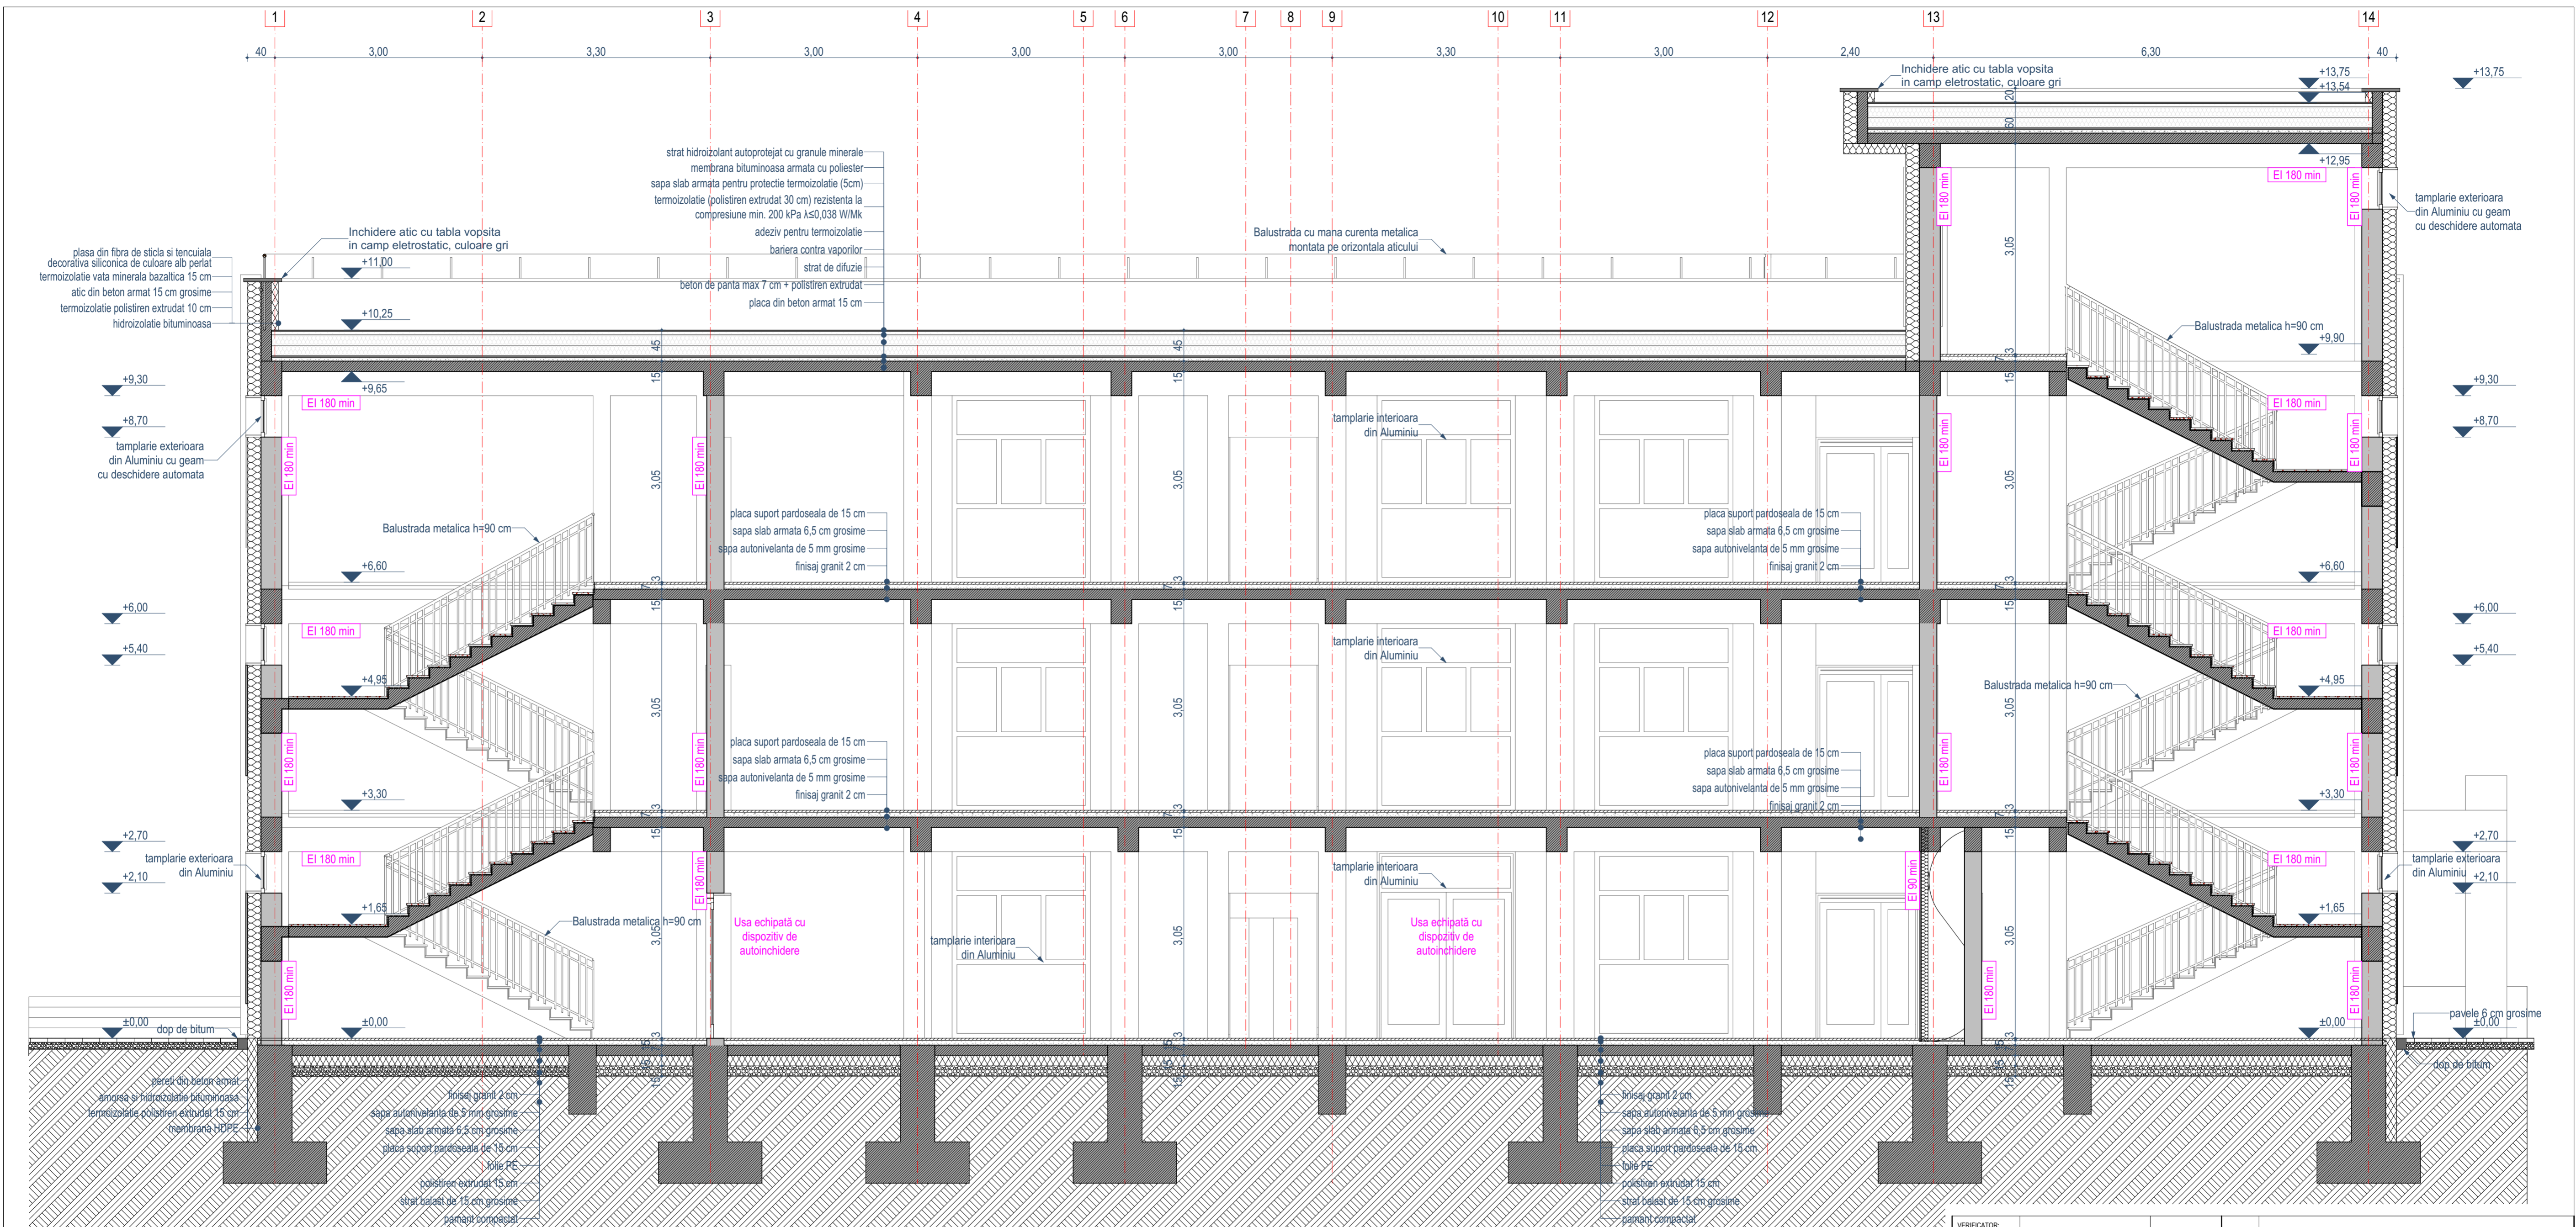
1 2 3 4 5 6 7 8 9 10 11 12 13 14

40 3,00 3,30 3,00 3,00 3,00 3,30 3,00 2,40 6,30 40

Inchidere atic cu tabla vopsita in camp eletrostatic, culoare gri

+13,75
+13,54
+13,75
+12,95

EI 180 min

tamplarie exterioara din Aluminiu cu geam cu deschidere automata

strat hidroizolant autoprotejat cu granule minerale
membrana bituminoasa armata cu poliester
sapa slab armata pentru protectie termoizolatie (5cm)
termoizolatie (polistiren extrudat 30 cm) rezistenta la compresiune min. 200 kPa λ≤0,038 W/Mk
adeziv pentru termoizolatie
bariera contra vaporilor
strat de difuzie
beton de panta max 7 cm + polistiren extrudat
placa din beton armat 15 cm

Balustrada cu mana curenta metalica montata pe orizontala aticului

Inchidere atic cu tabla vopsita in camp eletrostatic, culoare gri

plasa din fibra de sticla si tencuiala decorativa siliconica de culoare alb perlat
termoizolatie vata minerala bazaltica 15 cm
atic din beton armat 15 cm grosime
termoizolatie polistiren extrudat 10 cm
hidroizolatie bituminoasa

+11,00
+10,25
+9,90
+9,65
+9,30
+8,70

Balustrada metalica h=90 cm

tamplarie exterioara din Aluminiu cu geam cu deschidere automata

tamplarie interioara din Aluminiu

placa suport pardoseala de 15 cm
sapa slab armata 6,5 cm grosime
sapa autonivelanta de 5 mm grosime
finisaj granit 2 cm

+6,60
+6,00
+5,40
+4,95
+3,30
+2,70
+2,10
+1,65
±0,00

3,05 15 45

tamplarie exterioara din Aluminiu

EI 90 min

Usa echipată cu dispozitiv de autoinchidere

tamplarie interioara din Aluminiu

dop de bitum

pavele 6 cm grosime

pereti din beton armat
amorsa si hidroizolatie bituminoasa
termoizolatie polistiren extrudat 15 cm
membrana HDPE

finisaj granit 2 cm
sapa autonivelanta de 5 mm grosime
sapa slab armata 6,5 cm grosime
placa suport pardoseala de 15 cm
folie PE
polistiren extrudat 15 cm
strat balast de 15 cm grosime
pamant compactat

VERIFICATOR: